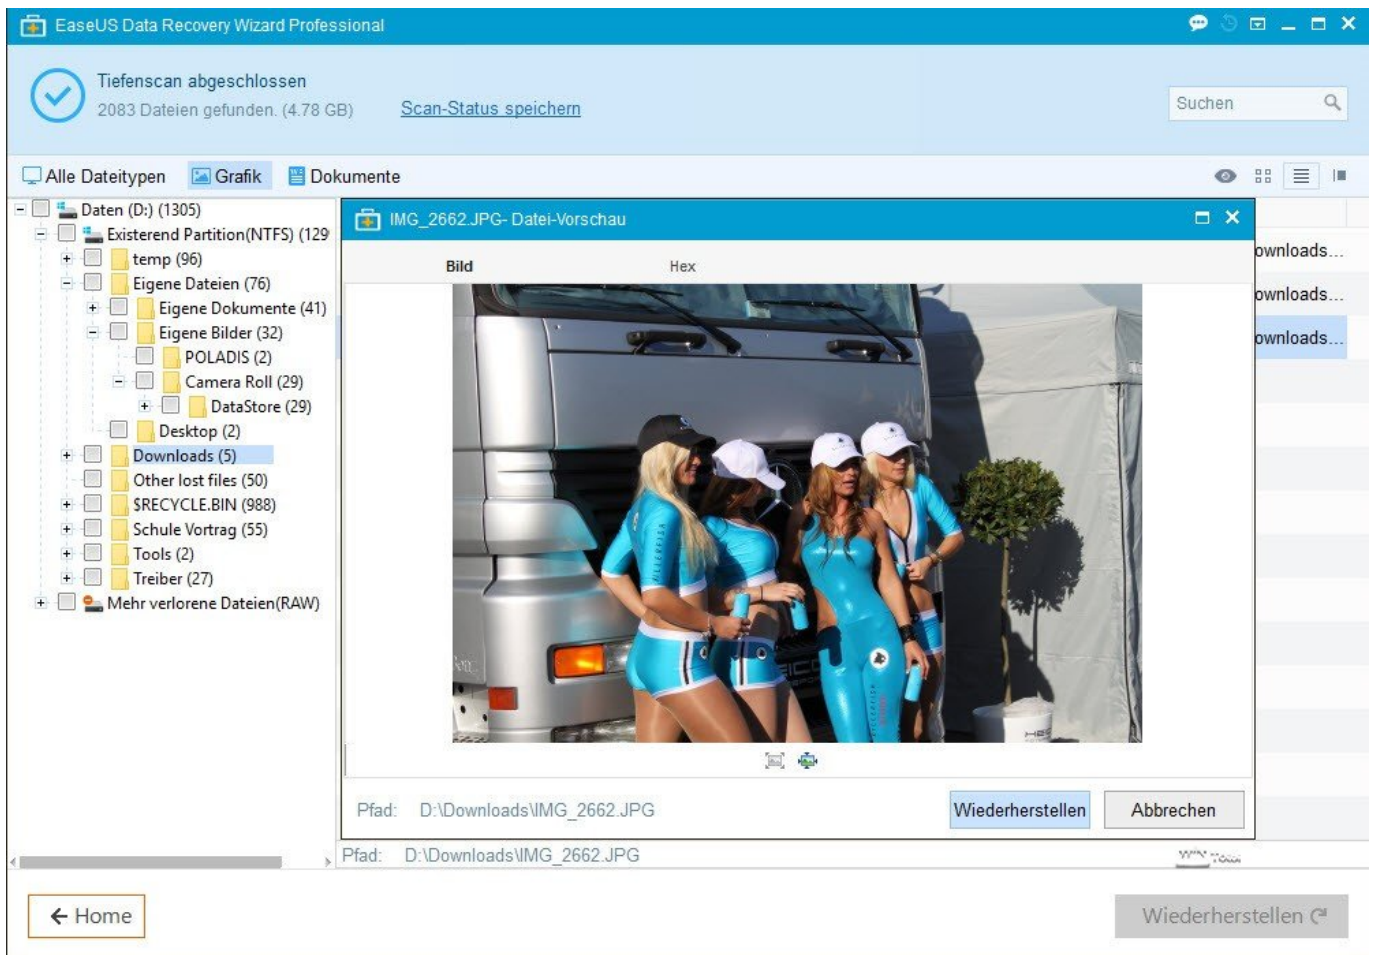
EaseUS Data Recovery Wizard Professional

Tiefenscan abgeschlossen
2083 Dateien gefunden. (4.78 GB)
Scan-Status speichern
Suchen

Alle Dateitypen
Grafik
Dokumente

Daten (D:) (1305)
Existerend Partition(NTFS) (129
temp (96)
Eigene Dateien (76)
Eigene Dokumente (41)
Eigene Bilder (32)
POLADIS (2)
Camera Roll (29)
DataStore (29)
Desktop (2)
Downloads (5)
Other lost files (50)
$RECYCLE.BIN (988)
Schule Vortrag (55)
Tools (2)
Treiber (27)
Mehr verlorene Dateien(RAW)

IMG_2662.JPG- Datei-Vorschau
Bild
Hex

ownloads...
ownloads...
ownloads...

Pfad: D:\Downloads\IMG_2662.JPG
Wiederherstellen
Abbrechen

Pfad: D:\Downloads\IMG_2662.JPG

Home
Wiederherstellen